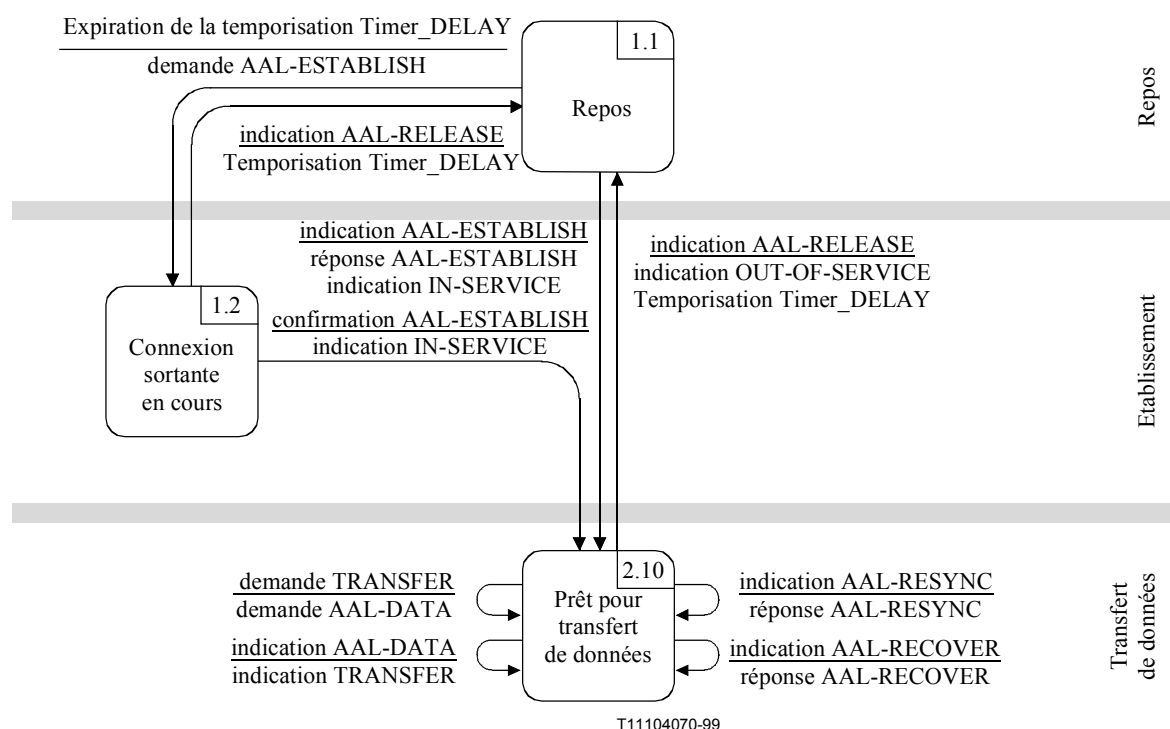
Expiration de la temporisation Timer_DELAY
demande AAL-ESTABLISH

1.1
Repos

indication AAL-RELEASE
Temporisation Timer_DELAY

Repos

indication AAL-ESTABLISH
réponse AAL-ESTABLISH
indication IN-SERVICE

indication AAL-RELEASE
indication OUT-OF-SERVICE
Temporisation Timer_DELAY

1.2
Connexion sortante en cours

confirmation AAL-ESTABLISH
indication IN-SERVICE

Etablissement

demande TRANSFER
demande AAL-DATA

indication AAL-DATA
indication TRANSFER

2.10
Prêt pour transfert de données

indication AAL-RESYNC
réponse AAL-RESYNC

indication AAL-RECOVER
réponse AAL-RECOVER

Transfert de données

T11104070-99